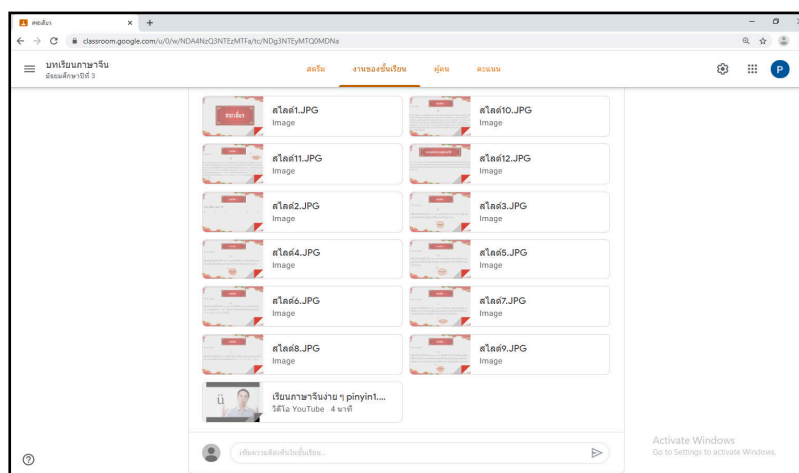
สตรีม
classroom.google.com/u/0/w/NDA4NzQ3NTEzMTFa/tc/NDg3NTEyMTQ0MDNa

บทเรียนภาษาจีน
มัธยมศึกษาปีที่ 3

สตรีม งานของชั้นเรียน ผู้คน คะแนน

P

สไลด์1.JPG
Image

สไลด์10.JPG
Image

สไลด์11.JPG
Image

สไลด์12.JPG
Image

สไลด์2.JPG
Image

สไลด์3.JPG
Image

สไลด์4.JPG
Image

สไลด์5.JPG
Image

สไลด์6.JPG
Image

สไลด์7.JPG
Image

สไลด์8.JPG
Image

สไลด์9.JPG
Image

เรียนภาษาจีนง่าย ๆ pinyin1....
วิดีโอ YouTube 4 นาที

เพิ่มความคิดเห็นในชั้นเรียน...

Activate Windows
Go to Settings to activate Windows.